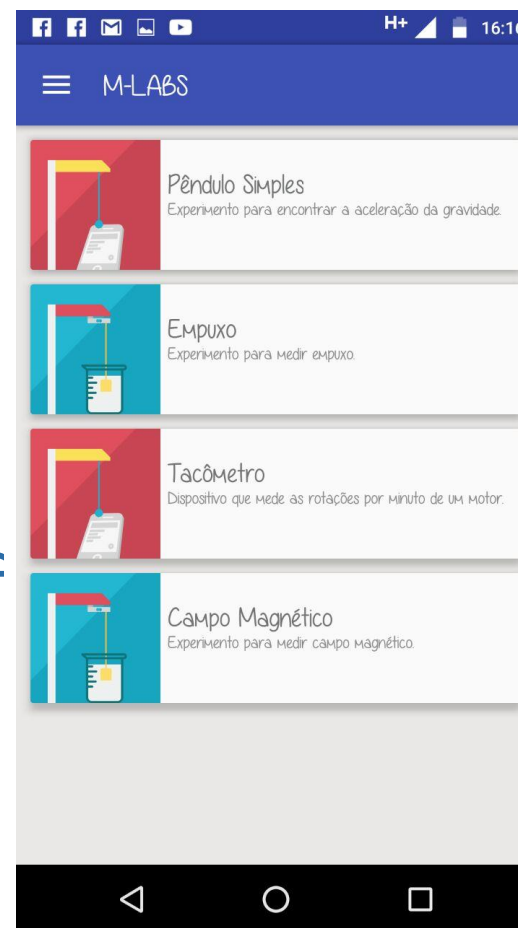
H+ 16:1

M-LABS

Pêndulo Simples
Experimento para encontrar a aceleração da gravidade.

Empuxo
Experimento para medir empuxo.

Tacômetro
Dispositivo que mede as rotações por minuto de um motor.

Campo Magnético
Experimento para medir campo magnético.